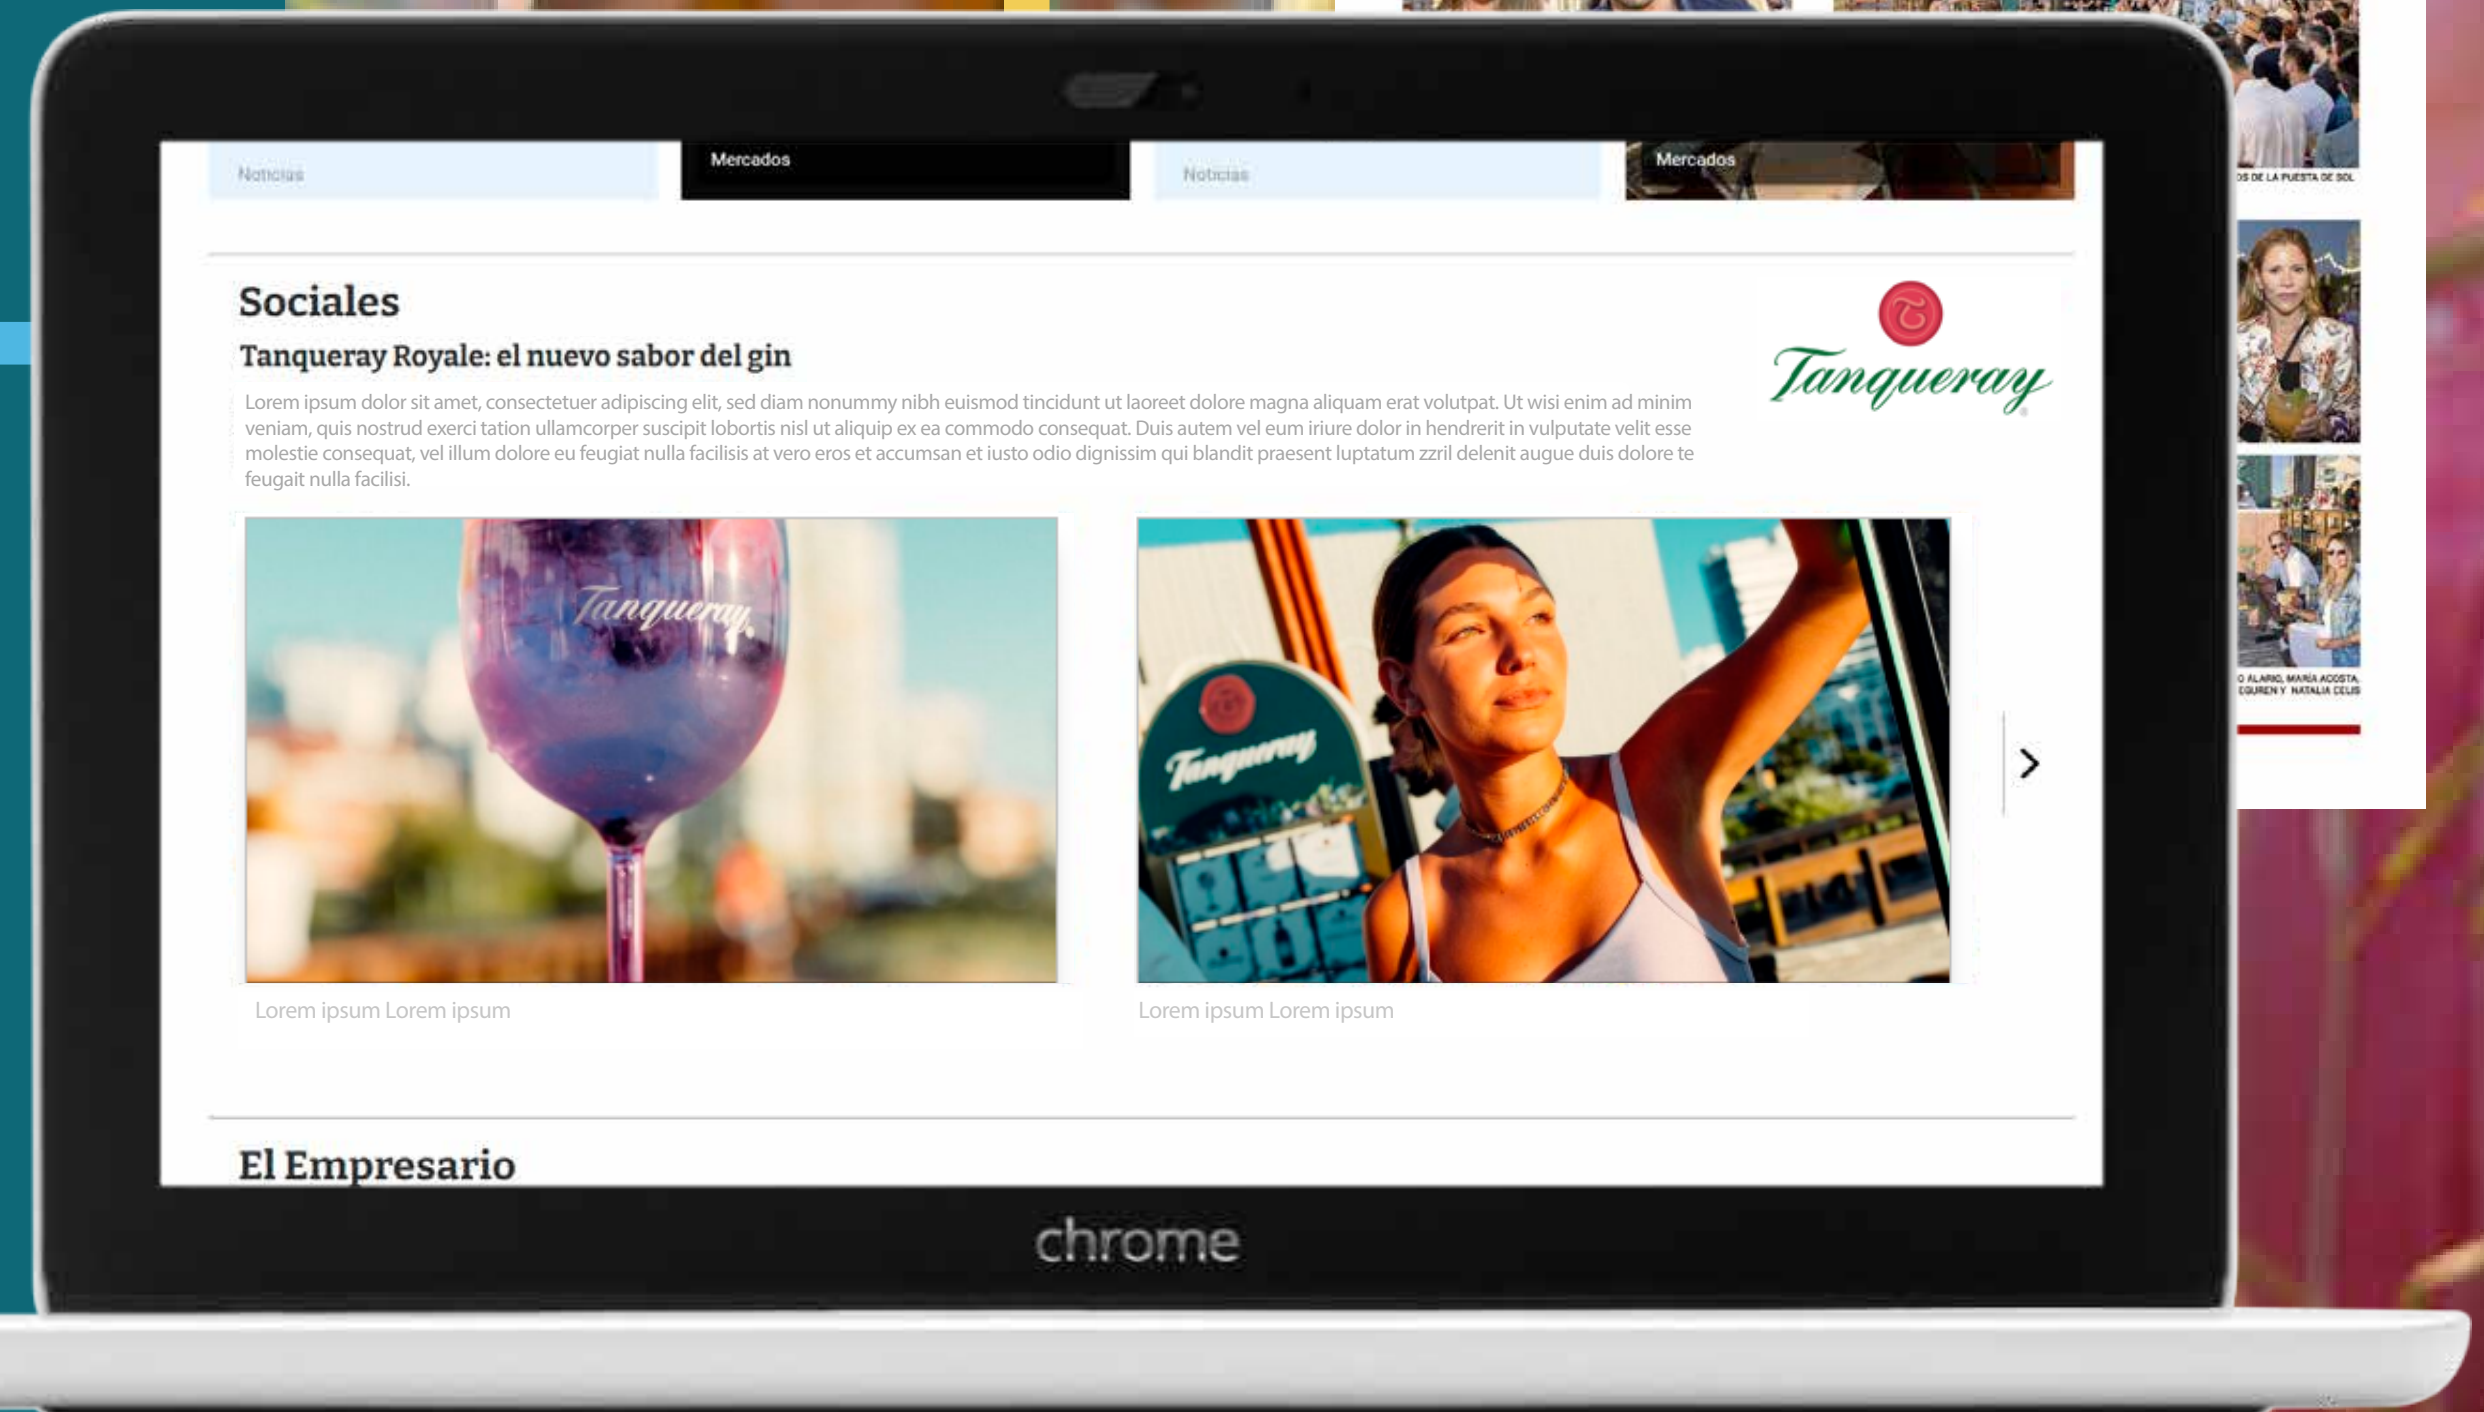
Noticias

Mercados

Noticias

Mercados

OS DE LA PUESTA DE SOL

Sociales

Tanqueray Royale: el nuevo sabor del gin

Lorem ipsum dolor sit amet, consectetuer adipiscing elit, sed diam nonummy nibh euismod tincidunt ut laoreet dolore magna aliquam erat volutpat. Ut wisi enim ad minim veniam, quis nostrud exerci tation ullamcorper suscipit lobortis nisl ut aliquip ex ea commodo consequat. Duis autem vel eum iriure dolor in hendrerit in vulputate velit esse molestie consequat, vel illum dolore eu feugiat nulla facilisis at vero eros et accumsan et iusto odio dignissim qui blandit praesent luptatum zzril delenit augue duis dolore te feugait nulla facilisi.

Tanqueray

Tanqueray

Tanqueray

O ALARIO, MARÍA ACOSTA, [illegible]GUREN Y NATALIA CELIS

Lorem ipsum Lorem ipsum

Lorem ipsum Lorem ipsum

El Empresario

chrome